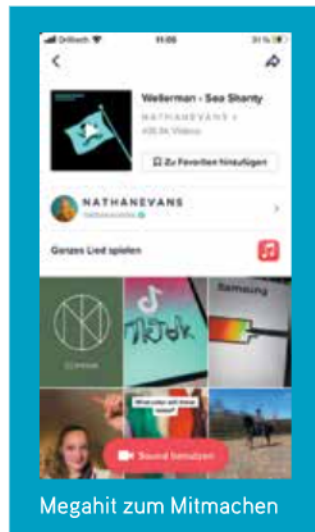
Drillisch 11:05 31 %

Wellerman - Sea Shanty

NATHANEVANS

435.9k Videos

Zu Favoriten hinzufügen

NATHANEVANS

nathanevans

Ganzes Lied spielen

TikTok

Samsung

What color will these match

Sound benutzen

Megahit zum Mitmachen